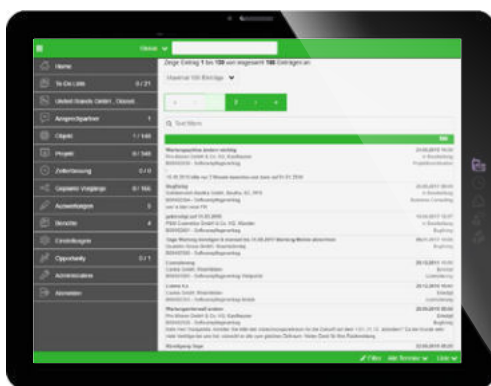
Home

To Do Liste 0 / 21

United Brands GmbH, Cloud

Ansprechpartner

Objekt 1 / 146

Projekt 0 / 340

Zeiterfassung 0 / 0

Geplante Vorgänge 0 / 166

Auswertungen

Berichte

Einstellungen

Opportunity 0 / 1

Administration

Abmelden

Zeige Eintrag 1 bis 100 von insgesamt 166 Einträgen an

maximal 100 Einträge

Text filtern

166

Wartungsarbeiten ändern wichtig

Fehler

Ticket

Übersicht

Liste